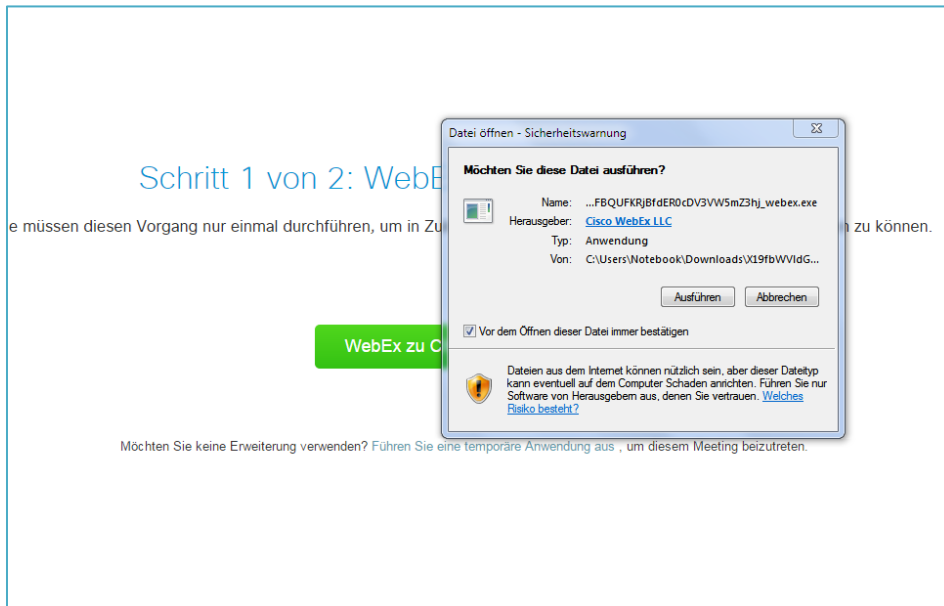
Schritt 1 von 2: WebE

e müssen diesen Vorgang nur einmal durchführen, um in Zu

n zu können.

WebEx zu C

Möchten Sie keine Erweiterung verwenden? Führen Sie eine temporäre Anwendung aus , um diesem Meeting beizutreten.

Datei öffnen - Sicherheitswarnung

Möchten Sie diese Datei ausführen?

Name: ...FBQUFKRjBfdER0cDV3VW5mZ3hj_webex.exe

Herausgeber: Cisco WebEx LLC

Typ: Anwendung

Von: C:\Users\Notebook\Downloads\X19fbWVldG...

Ausführen Abbrechen

Vor dem Öffnen dieser Datei immer bestätigen

Dateien aus dem Internet können nützlich sein, aber dieser Dateityp kann eventuell auf dem Computer Schaden anrichten. Führen Sie nur Software von Herausgebern aus, denen Sie vertrauen. Welches Risiko besteht?